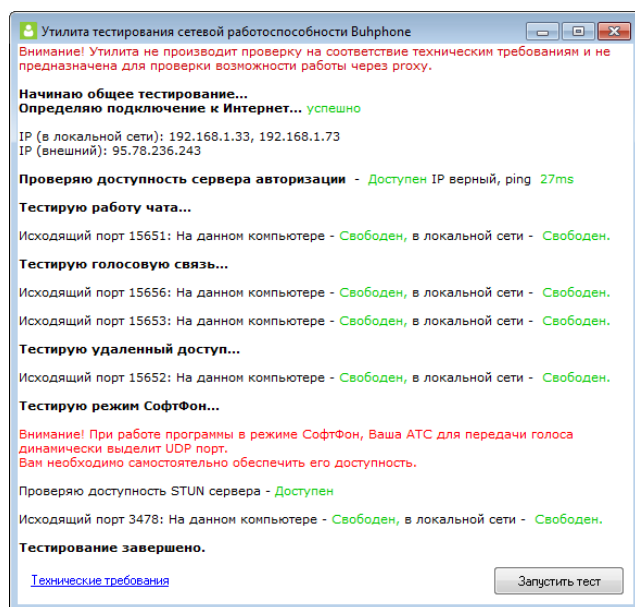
Утилита тестирования сетевой работоспособности Buhphone

Внимание! Утилита не производит проверку на соответствие техническим требованиям и не предназначена для проверки возможности работы через proxy.

Начинаю общее тестирование...
Определяю подключение к Интернет... успешно

IP (в локальной сети): 192.168.1.33, 192.168.1.73
IP (внешний): 95.78.236.243

Проверяю доступность сервера авторизации - Доступен IP верный, ping 27ms

Тестирую работу чата...

Исходящий порт 15651: На данном компьютере - Свободен, в локальной сети - Свободен.

Тестирую голосовую связь...

Исходящий порт 15656: На данном компьютере - Свободен, в локальной сети - Свободен.

Исходящий порт 15653: На данном компьютере - Свободен, в локальной сети - Свободен.

Тестирую удаленный доступ...

Исходящий порт 15652: На данном компьютере - Свободен, в локальной сети - Свободен.

Тестирую режим СофтФон...

Внимание! При работе программы в режиме СофтФон, Ваша АТС для передачи голоса динамически выделит UDP порт.
Вам необходимо самостоятельно обеспечить его доступность.

Проверяю доступность STUN сервера - Доступен

Исходящий порт 3478: На данном компьютере - Свободен, в локальной сети - Свободен.

Тестирование завершено.

Технические требования

Запустить тест